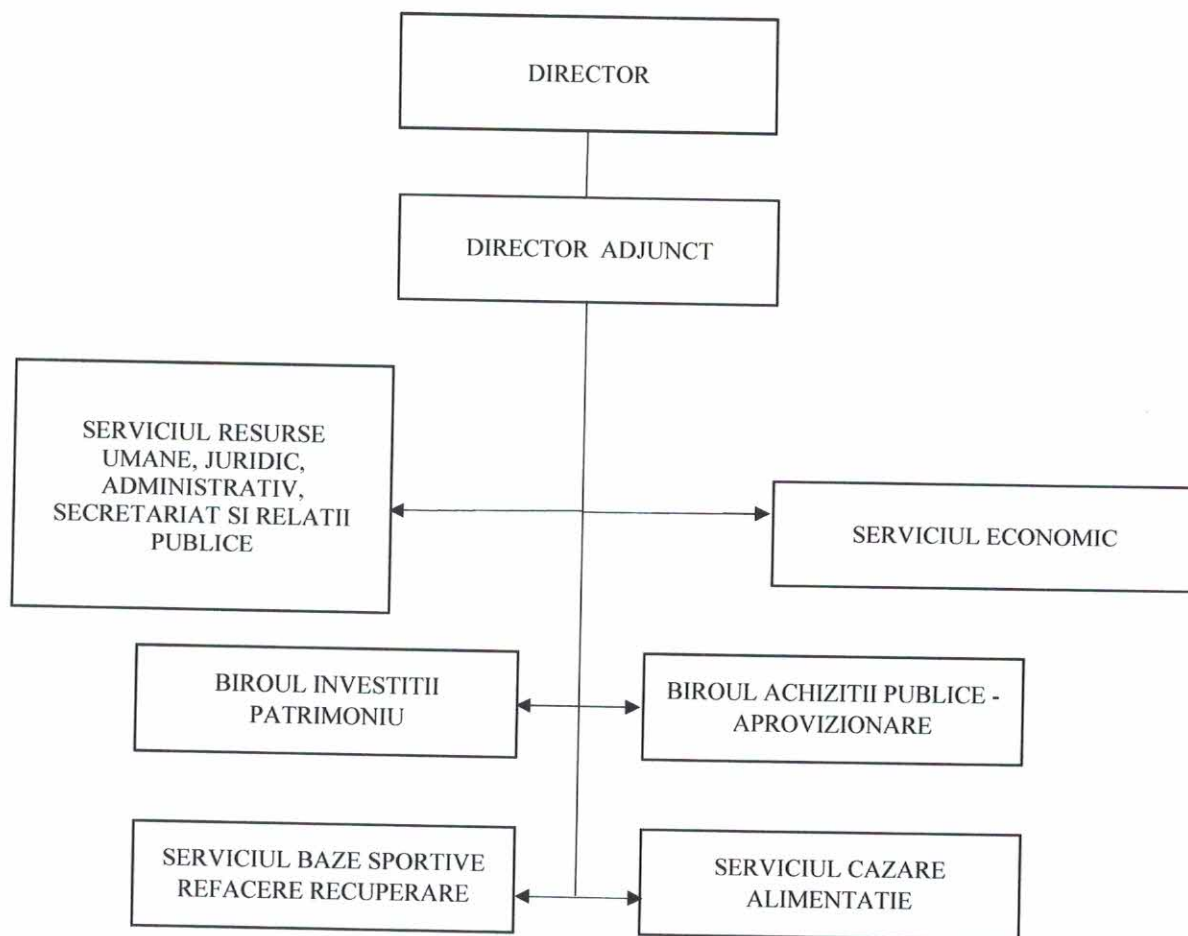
DIRECTOR

DIRECTOR ADJUNCT

SERVICIUL RESURSE UMANE, JURIDIC, ADMINISTRATIV, SECRETARIAT SI RELATII PUBLICE

SERVICIUL ECONOMIC

BIROUL INVESTITII PATRIMONIU

BIROUL ACHIZITII PUBLICE - APROVIZIONARE

SERVICIUL BAZE SPORTIVE REFACERE RECUPERARE

SERVICIUL CAZARE ALIMENTATIE